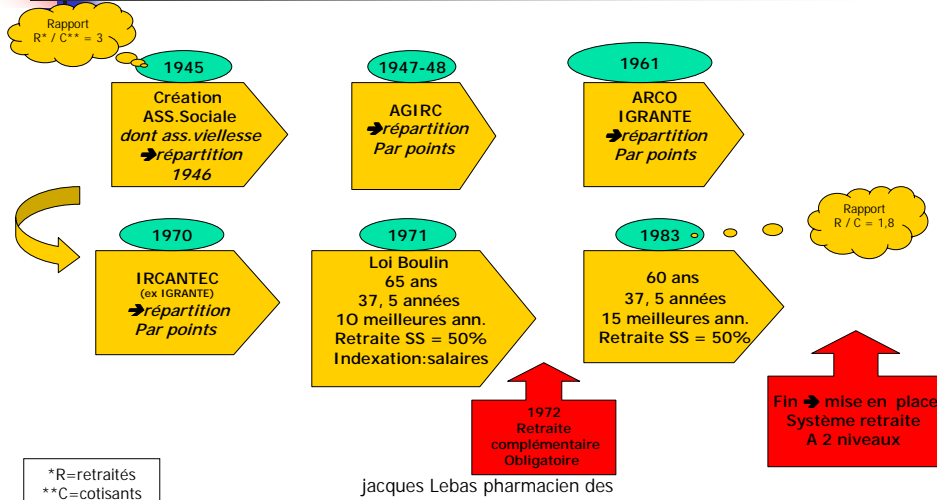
Rapport
R* / C** = 3

1945

Création
ASS.Sociale
dont ass.viellesse
➔répartition
1946

1947-48

AGIRC
➔répartition
Par points

1961

ARCO
IGRANTE
➔répartition
Par points

1970

IRCANTEC
(ex IGRANTE)
➔répartition
Par points

1971

Loi Boulin
65 ans
37, 5 années
10 meilleures ann.
Retraite SS = 50%
Indexation:salaires

1972
Retraite
complémentaire
Obligatoire

Rapport
R / C = 1,8

1983

60 ans
37, 5 années
15 meilleures ann.
Retraite SS = 50%

Fin ➔ mise en place
Système retraite
A 2 niveaux

*R=retraités
**C=cotisants

jacques Lebas pharmacien des